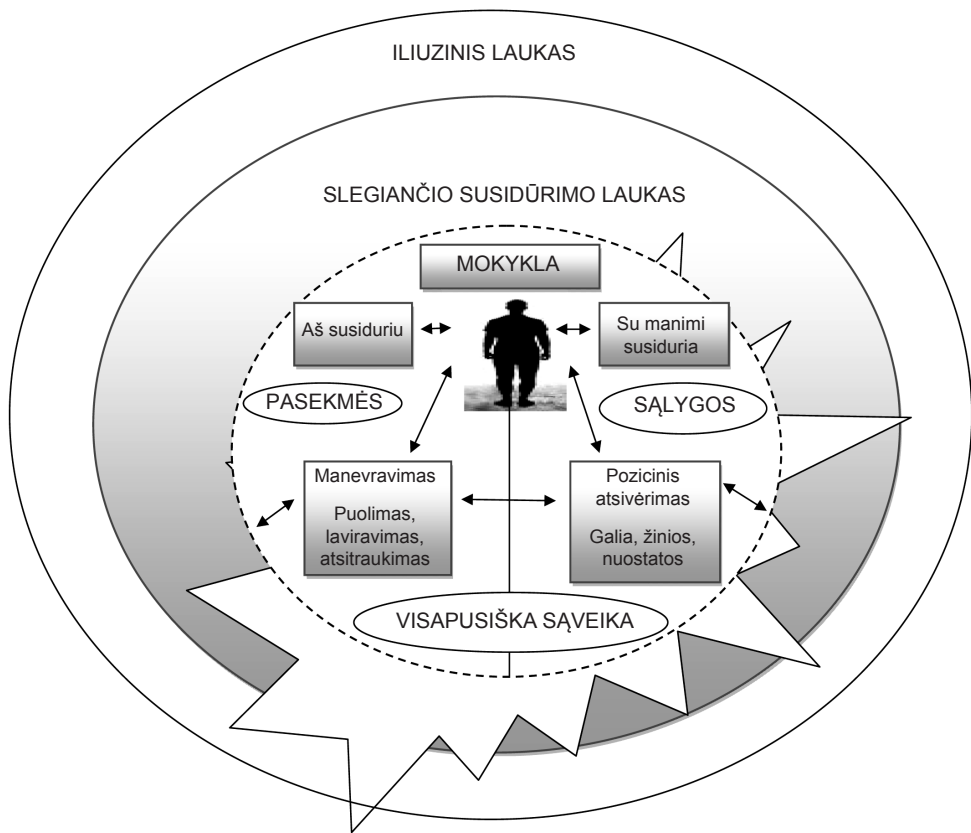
ILIUZINIS LAUKAS

SLEGIANČIO SUSIDŪRIMO LAUKAS

MOKYKLA

Aš susiduriu

Su manimi susiduria

PASEKMĖS

SĄLYGOS

Manevravimas

Puolimas, laviravimas, atsitraukimas

Pozicinis atsivėrimas

Galia, žinios, nuostatos

VISAPUSIŠKA SĄVEIKA